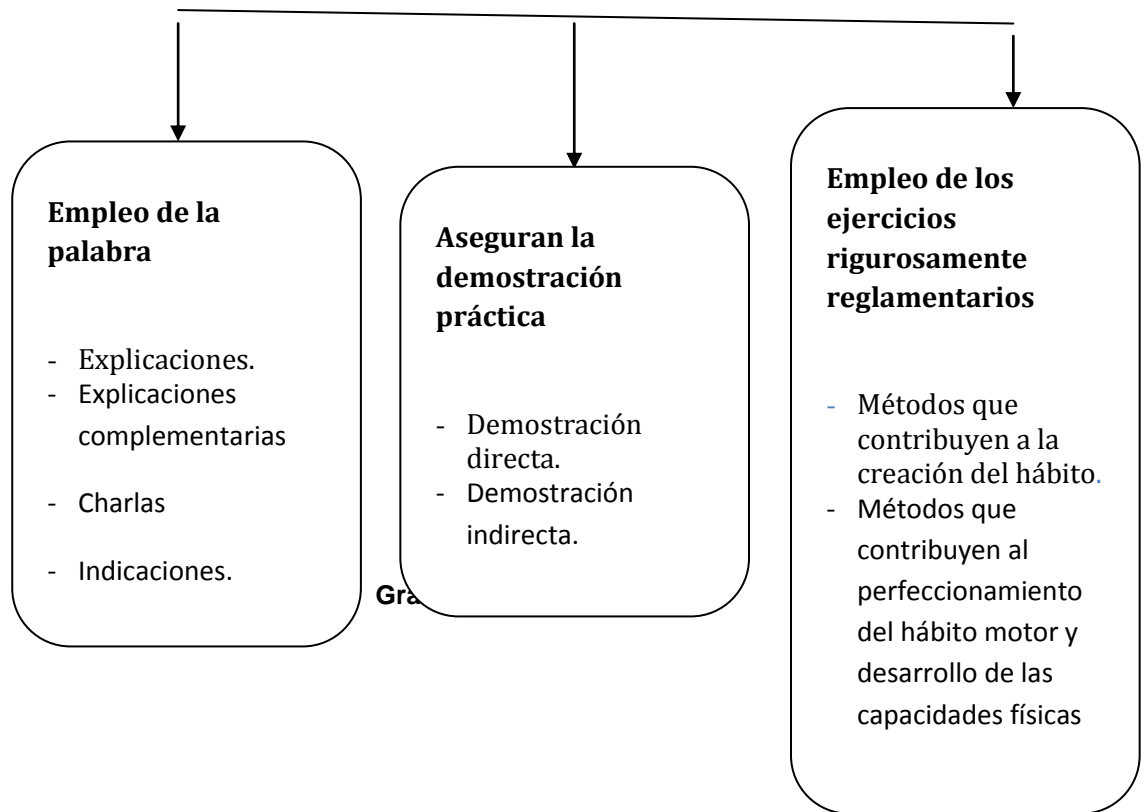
Empleo de la palabra

- Explicaciones.
- Explicaciones complementarias
- Charlas
- Indicaciones.

Aseguran la demostración práctica

- Demostración directa.
- Demostración indirecta.

Empleo de los ejercicios rigurosamente reglamentarios

- Métodos que contribuyen a la creación del hábito.
- Métodos que contribuyen al perfeccionamiento del hábito motor y desarrollo de las capacidades físicas

Gra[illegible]